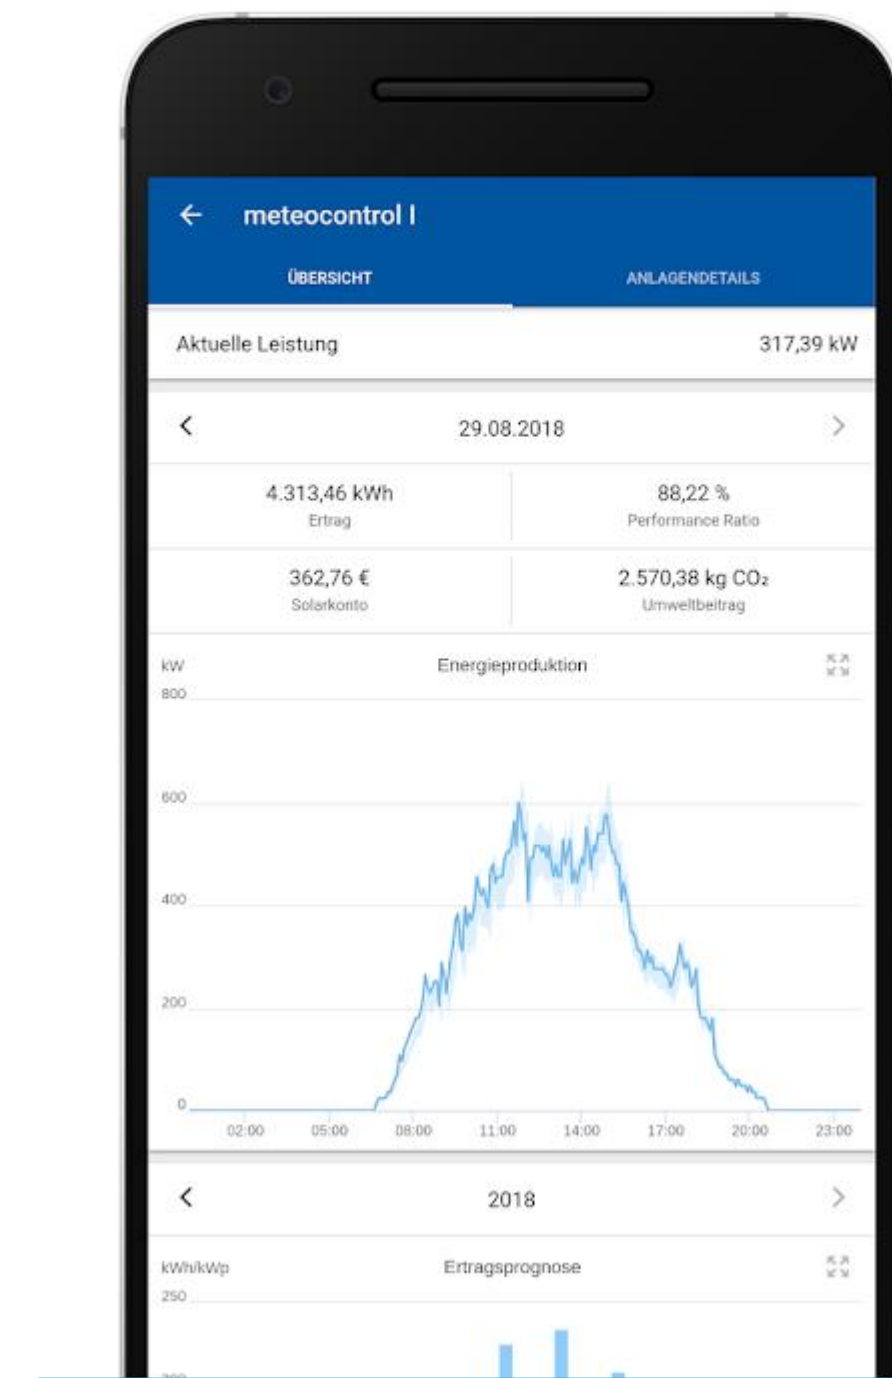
← meteocontrol I

ÜBERSICHT

ANLAGENDETAILS

Aktuelle Leistung

317,39 kW

<

29.08.2018

>

4.313,46 kWh
Ertrag

88,22 %
Performance Ratio

362,76 €
Solarkonto

2.570,38 kg $CO_2$
Umweltbeitrag

kW

Energieproduktion

800

600

400

200

0

02:00 05:00 08:00 11:00 14:00 17:00 20:00 23:00

<

2018

>

kWh/kWp

Ertragsprognose

250

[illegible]